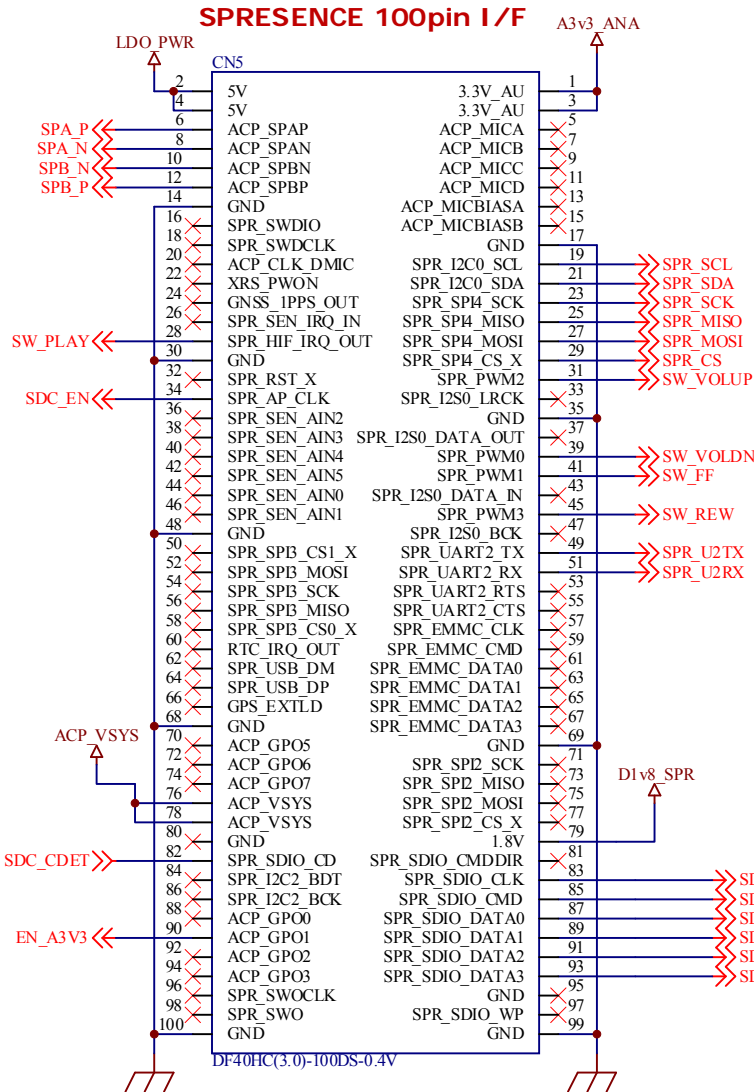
SPRESENCE 100pin I/F

LDO_PWR
A3v3_ANA
CN5

| | Left | Right | |
|---|---|---|---|
| 2 | 5V | 3.3V_AU | 1 |
| 4 | 5V | 3.3V_AU | 3 |
| 6 | ACP_SPAP | ACP_MICA | 5 |
| 8 | ACP_SPAN | ACP_MICB | 7 |
| 10 | ACP_SPBN | ACP_MICC | 9 |
| 12 | ACP_SPBP | ACP_MICD | 11 |
| 14 | GND | ACP_MICBIASA | 13 |
| 16 | SPR_SWDIO | ACP_MICBIASB | 15 |
| 18 | SPR_SWDCLK | GND | 17 |
| 20 | ACP_CLK_DMIC | SPR_I2C0_SCL | 19 |
| 22 | XRS_PWON | SPR_I2C0_SDA | 21 |
| 24 | GNSS_1PPS_OUT | SPR_SPI4_SCK | 23 |
| 26 | SPR_SEN_IRQ_IN | SPR_SPI4_MISO | 25 |
| 28 | SPR_HIF_IRQ_OUT | SPR_SPI4_MOSI | 27 |
| 30 | GND | SPR_SPI4_CS_X | 29 |
| 32 | SPR_RST_X | SPR_PWM2 | 31 |
| 34 | SPR_AP_CLK | SPR_I2S0_LRCK | 33 |
| 36 | SPR_SEN_AIN2 | GND | 35 |
| 38 | SPR_SEN_AIN3 | SPR_I2S0_DATA_OUT | 37 |
| 40 | SPR_SEN_AIN4 | SPR_PWM0 | 39 |
| 42 | SPR_SEN_AIN5 | SPR_PWM1 | 41 |
| 44 | SPR_SEN_AIN0 | SPR_I2S0_DATA_IN | 43 |
| 46 | SPR_SEN_AIN1 | SPR_PWM3 | 45 |
| 48 | GND | SPR_I2S0_BCK | 47 |
| 50 | SPR_SPI3_CS1_X | SPR_UART2_TX | 49 |
| 52 | SPR_SPI3_MOSI | SPR_UART2_RX | 51 |
| 54 | SPR_SPI3_SCK | SPR_UART2_RTS | 53 |
| 56 | SPR_SPI3_MISO | SPR_UART2_CTS | 55 |
| 58 | SPR_SPI3_CS0_X | SPR_EMMC_CLK | 57 |
| 60 | RTC_IRQ_OUT | SPR_EMMC_CMD | 59 |
| 62 | SPR_USB_DM | SPR_EMMC_DATA0 | 61 |
| 64 | SPR_USB_DP | SPR_EMMC_DATA1 | 63 |
| 66 | GPS_EXTLD | SPR_EMMC_DATA2 | 65 |
| 68 | GND | SPR_EMMC_DATA3 | 67 |
| 70 | ACP_GPO5 | GND | 69 |
| 72 | ACP_GPO6 | SPR_SPI2_SCK | 71 |
| 74 | ACP_GPO7 | SPR_SPI2_MISO | 73 |
| 76 | ACP_VSYS | SPR_SPI2_MOSI | 75 |
| 78 | ACP_VSYS | SPR_SPI2_CS_X | 77 |
| 80 | GND | 1.8V | 79 |
| 82 | SPR_SDIO_CD | SPR_SDIO_CMDDIR | 81 |
| 84 | SPR_I2C2_BDT | SPR_SDIO_CLK | 83 |
| 86 | SPR_I2C2_BCK | SPR_SDIO_CMD | 85 |
| 88 | ACP_GPO0 | SPR_SDIO_DATA0 | 87 |
| 90 | ACP_GPO1 | SPR_SDIO_DATA1 | 89 |
| 92 | ACP_GPO2 | SPR_SDIO_DATA2 | 91 |
| 94 | ACP_GPO3 | SPR_SDIO_DATA3 | 93 |
| 96 | SPR_SWOCLK | GND | 95 |
| 98 | SPR_SWO | SPR_SDIO_WP | 97 |
| 100 | GND | GND | 99 |

SPA_P
SPA_N
SPB_N
SPB_P
SW_PLAY
SDC_EN
ACP_VSYS
SDC_CDET
EN_A3V3
SPR_SCL
SPR_SDA
SPR_SCK
SPR_MISO
SPR_MOSI
SPR_CS
SW_VOLUP
SW_VOLDN
SW_FF
SW_REW
SPR_U2TX
SPR_U2RX
D1v8_SPR
SI
SI
SI
SI
SI
SI
DF40HC(3.0)-100DS-0.4V